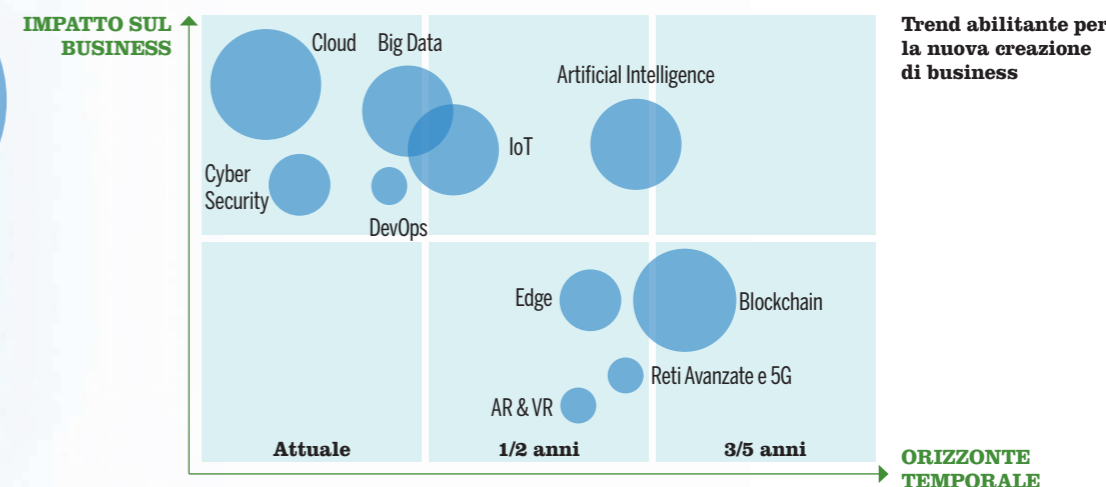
IMPATTO SUL BUSINESS

Trend abilitante per la nuova creazione di business

Cloud

Big Data

Artificial Intelligence

IoT

Cyber Security

DevOps

Edge

Blockchain

Reti Avanzate e 5G

AR & VR

Attuale

1/2 anni

3/5 anni

ORIZZONTE TEMPORALE